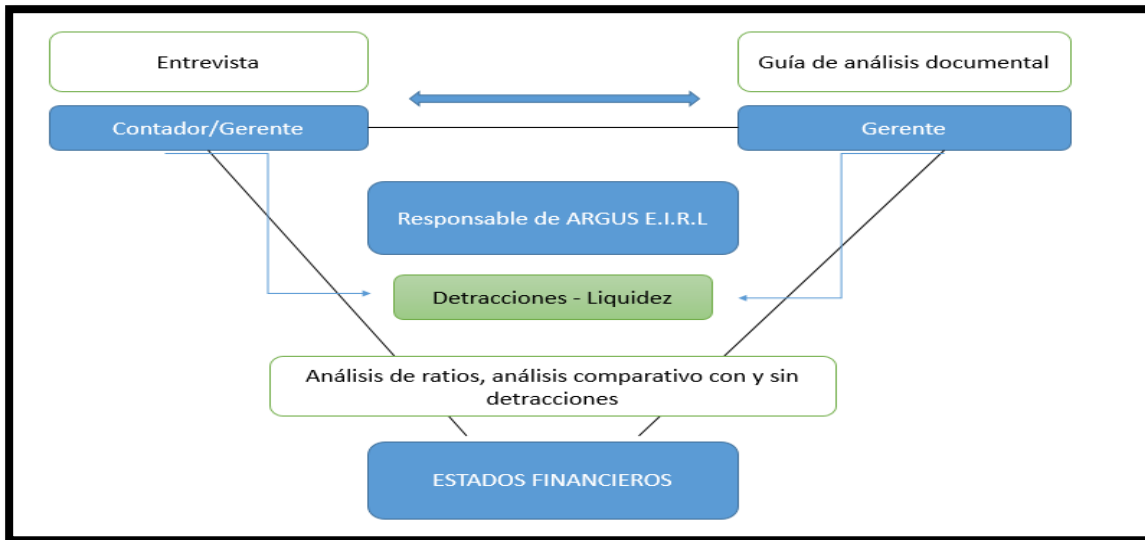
Entrevista

Guía de análisis documental

Contador/Gerente

Gerente

Responsable de ARGUS E.I.R.L

Detracciones - Liquidez

Análisis de ratios, análisis comparativo con y sin detracciones

ESTADOS FINANCIEROS